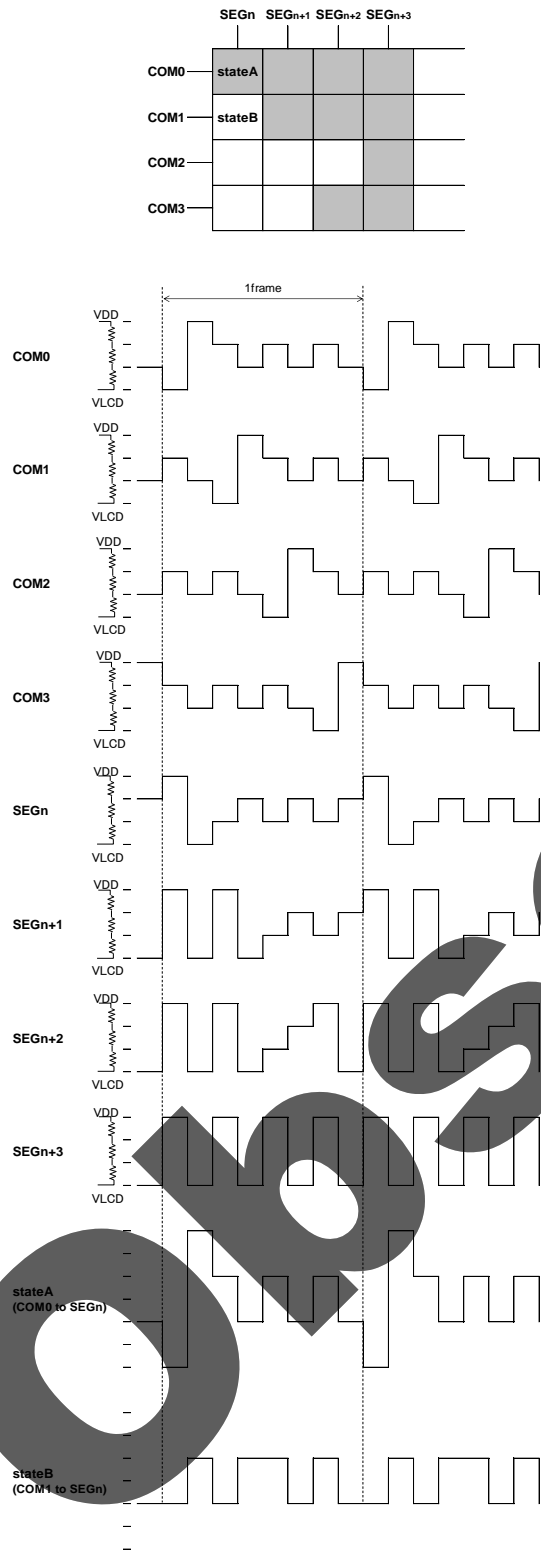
SEGn SEGn+1 SEGn+2 SEGn+3

COM0 stateA

COM1 stateB

COM2

COM3

1frame

VDD
COM0
VLCD

VDD
COM1
VLCD

VDD
COM2
VLCD

VDD
COM3
VLCD

VDD
SEGn
VLCD

VDD
SEGn+1
VLCD

VDD
SEGn+2
VLCD

VDD
SEGn+3
VLCD

stateA
(COM0 to SEGn)

stateB
(COM1 to SEGn)

Obs